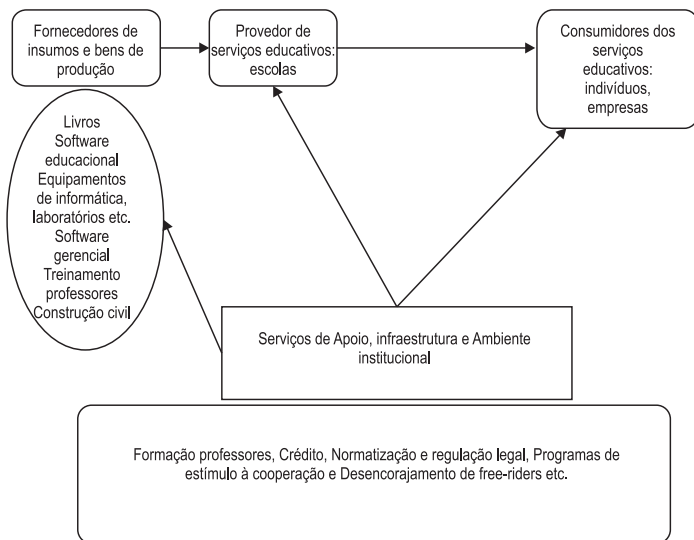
Fornecedores de insumos e bens de produção

Provedor de serviços educativos: escolas

Consumidores dos serviços educativos: indivíduos, empresas

Livros
Software educacional
Equipamentos de informática, laboratórios etc.
Software gerencial
Treinamento professores
Construção civil

Serviços de Apoio, infraestrutura e Ambiente institucional

Formação professores, Crédito, Normatização e regulação legal, Programas de estímulo à cooperação e Desencorajamento de free-riders etc.